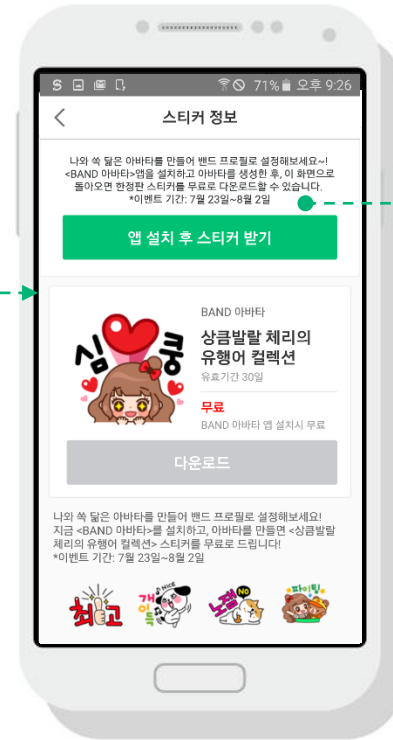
S 71% 오후 9:26

스티커 정보

나와 쏙 닮은 아바타를 만들어 밴드 프로필로 설정해보세요~! <BAND 아바타>앱을 설치하고 아바타를 생성한 후, 이 화면으로 돌아오면 한정판 스티커를 무료로 다운로드할 수 있습니다.
*이벤트 기간: 7월 23일~8월 2일

앱 설치 후 스티커 받기

심쿵

BAND 아바타
상큼발랄 체리의 유행어 컬렉션
유효기간 30일
무료
BAND 아바타 앱 설치시 무료

다운로드

나와 쏙 닮은 아바타를 만들어 밴드 프로필로 설정해보세요! 지금 <BAND 아바타>를 설치하고, 아바타를 만들면 <상큼발랄 체리의 유행어 컬렉션> 스티커를 무료로 드립니다!
*이벤트 기간: 7월 23일~8월 2일

최고 개이득 노잼 NO 파이팅